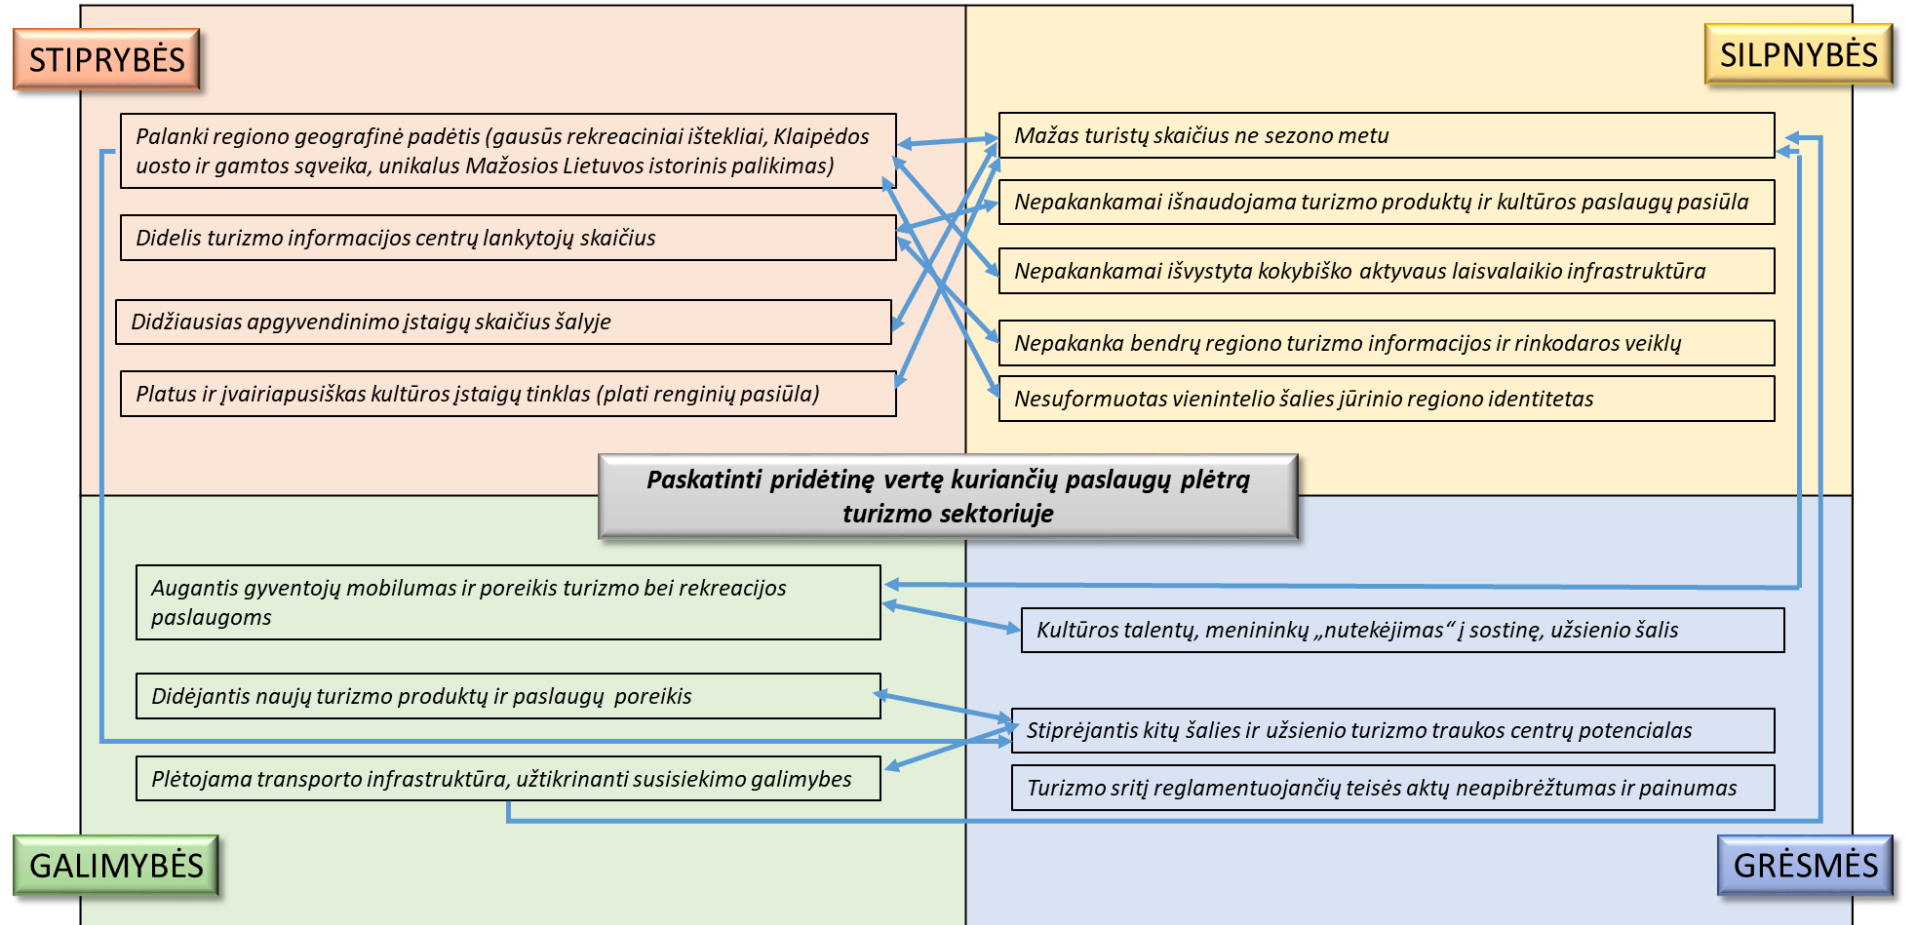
STIPRYBĖS

Palanki regiono geografinė padėtis (gausūs rekreaciniai ištekliai, Klaipėdos uosto ir gamtos sąveika, unikalus Mažosios Lietuvos istorinis palikimas)

Didelis turizmo informacijos centrų lankytojų skaičius

Didžiausias apgyvendinimo įstaigų skaičius šalyje

Platus ir įvairiapusiškas kultūros įstaigų tinklas (plati renginių pasiūla)

SILPNYBĖS

Mažas turistų skaičius ne sezono metu

Nepakankamai išnaudojama turizmo produktų ir kultūros paslaugų pasiūla

Nepakankamai išvystyta kokybiško aktyvaus laisvalaikio infrastruktūra

Nepakanka bendrų regiono turizmo informacijos ir rinkodaros veiklų

Nesuformuotas vienintelio šalies jūrinio regiono identitetas

Paskatinti pridėtinę vertę kuriančių paslaugų plėtrą turizmo sektoriuje

Augantis gyventojų mobilumas ir poreikis turizmo bei rekreacijos paslaugoms

Didėjantis naujų turizmo produktų ir paslaugų poreikis

Plėtojama transporto infrastruktūra, užtikrinanti susisiekimo galimybes

GALIMYBĖS

Kultūros talentų, menininkų „nutekėjimas“ į sostinę, užsienio šalis

Stiprėjantis kitų šalies ir užsienio turizmo traukos centrų potencialas

Turizmo sritį reglamentuojančių teisės aktų neapibrėžtumas ir painumas

GRĖSMĖS